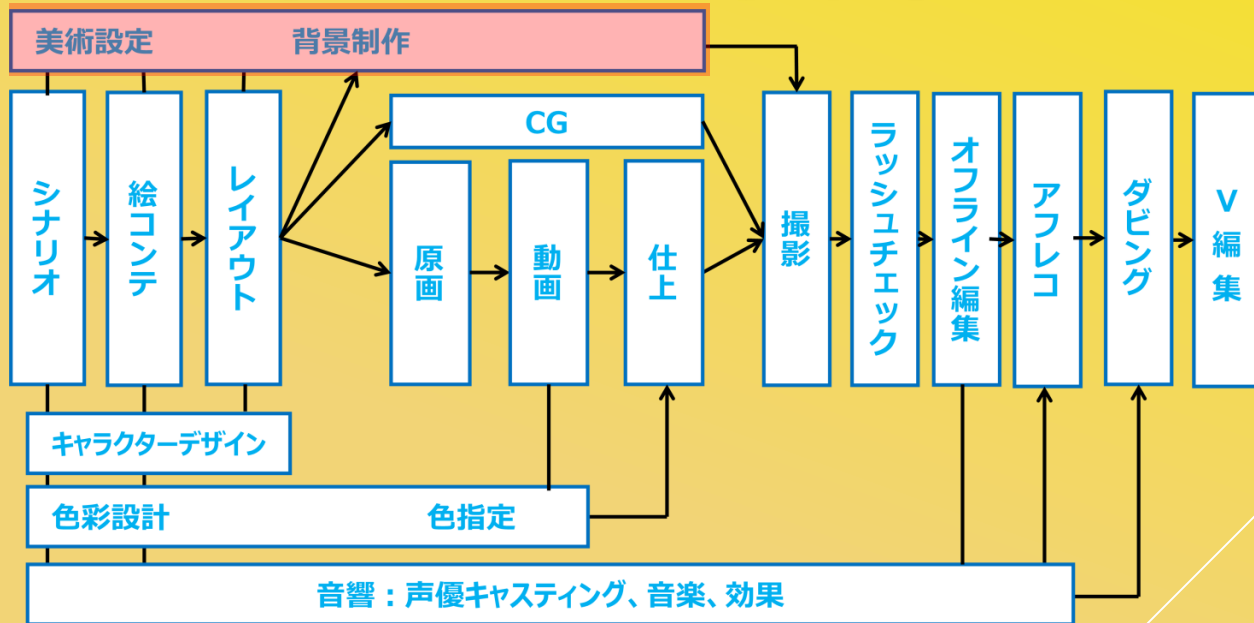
美術設定　背景制作

シナリオ

絵コンテ

レイアウト

CG

原画

動画

仕上

撮影

ラッシュチェック

オフライン編集

アフレコ

ダビング

V編集

キャラクターデザイン

色彩設計　色指定

音響：声優キャスティング、音楽、効果